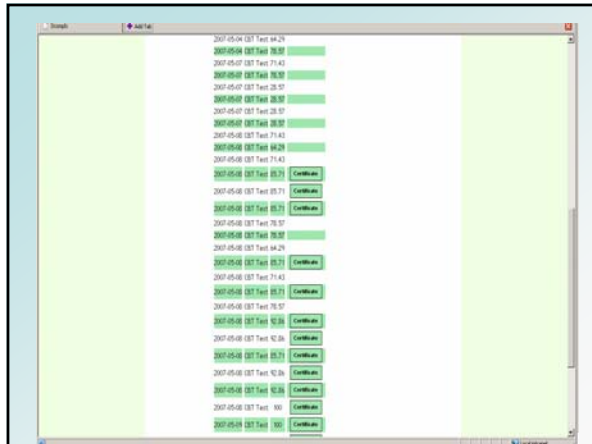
Example
Add Tab
2007-05-04 CBT Test 64.29
2007-05-04 CBT Test 78.57
2007-05-07 CBT Test 71.43
2007-05-07 CBT Test 78.57
2007-05-07 CBT Test 28.57
2007-05-07 CBT Test 28.57
2007-05-07 CBT Test 28.57
2007-05-07 CBT Test 28.57
2007-05-08 CBT Test 71.43
2007-05-08 CBT Test 64.29
2007-05-08 CBT Test 71.43
2007-05-08 CBT Test 85.71 Certificate
2007-05-08 CBT Test 85.71 Certificate
2007-05-08 CBT Test 85.71 Certificate
2007-05-08 CBT Test 78.57
2007-05-08 CBT Test 78.57
2007-05-08 CBT Test 64.29
2007-05-08 CBT Test 85.71 Certificate
2007-05-08 CBT Test 71.43
2007-05-08 CBT Test 85.71 Certificate
2007-05-08 CBT Test 78.57
2007-05-08 CBT Test 92.86 Certificate
2007-05-08 CBT Test 92.86 Certificate
2007-05-08 CBT Test 85.71 Certificate
2007-05-08 CBT Test 92.86 Certificate
2007-05-08 CBT Test 92.86 Certificate
2007-05-08 CBT Test 100 Certificate
2007-05-09 CBT Test 100 Certificate
Local intranet